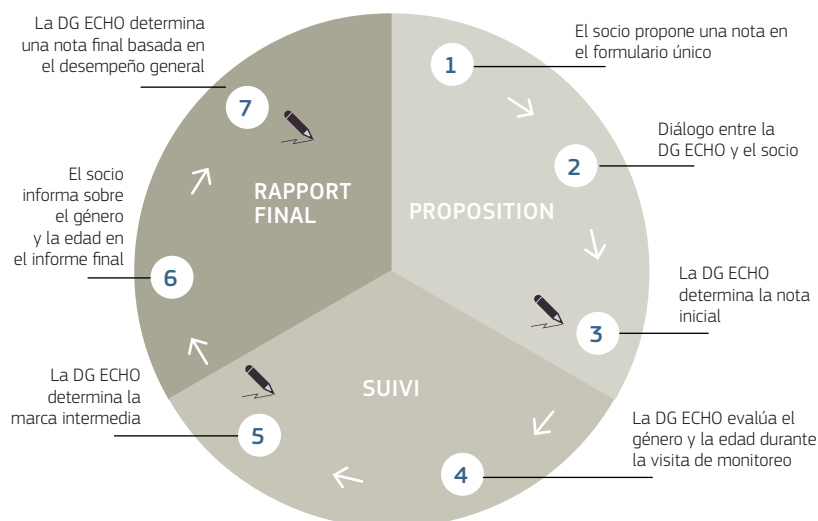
La DG ECHO determina una nota final basada en el desempeño general

7

El socio propone una nota en el formulario único

1

Diálogo entre la DG ECHO y el socio

2

RAPPORT FINAL

PROPOSITION

El socio informa sobre el género y la edad en el informe final

6

La DG ECHO determina la nota inicial

3

SUIVI

La DG ECHO determina la marca intermedia

5

La DG ECHO evalúa el género y la edad durante la visita de monitoreo

4